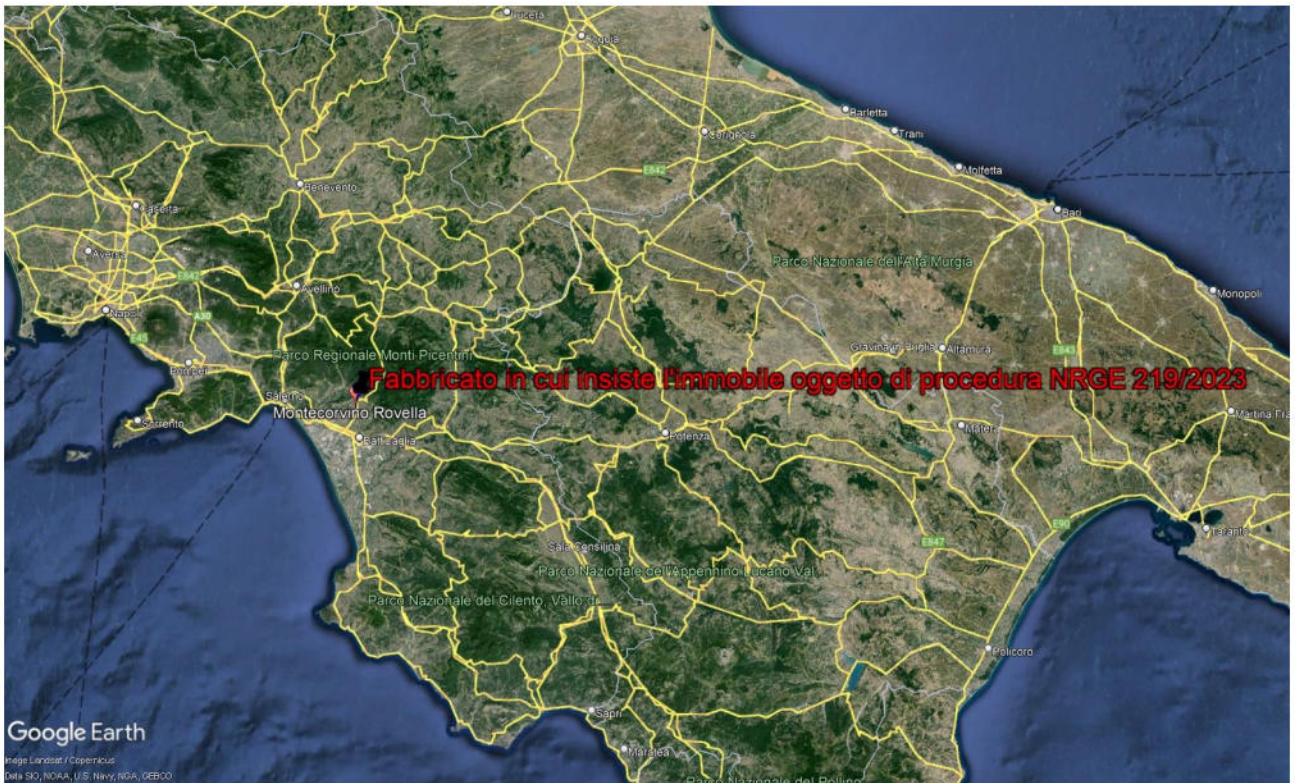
Lucera
Foggia
Barletta
Trani
Cerignola
E842
Molfetta
Benevento
Caserta
Bari
Aversa
E842
Parco Nazionale dell'Alta Murgia
Avellino
Monopoli
Napoli
A30
E45
Parco Regionale Monti Picentini
Gravina in Puglia
Altamura
E843
Portici
Fabbricato in cui insiste l'immobile oggetto di procedura NRGE 219/2023
Salerno
Montecorvino Rovella
Martina Franca
Sorrento
Battipaglia
Potenza
Matera
Taranto
E90
E847
Sala Consilina
Parco Nazionale dell'Appennino Lucano Val
Parco Nazionale del Cilento, Vallo di
Policoro
Google Earth
Image Landsat / Copernicus
Data SIO, NOAA, U.S. Navy, NGA, GEBCO
Sapri
Maratea
Parco Nazionale del Pollino